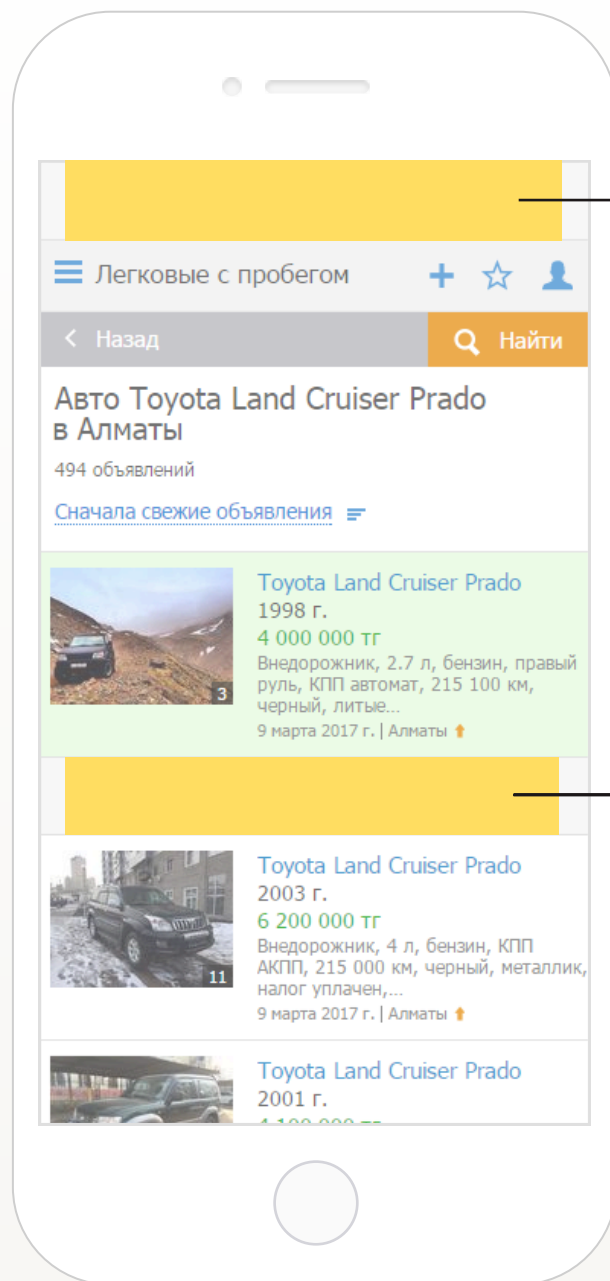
Легковые с пробегом

Назад

Найти

Авто Toyota Land Cruiser Prado в Алматы

494 объявлений

Сначала свежие объявления

3

Toyota Land Cruiser Prado
1998 г.
4 000 000 тг
Внедорожник, 2.7 л, бензин, правый руль, КПП автомат, 215 100 км, черный, литые...
9 марта 2017 г. | Алматы

11

Toyota Land Cruiser Prado
2003 г.
6 200 000 тг
Внедорожник, 4 л, бензин, КПП АКПП, 215 000 км, черный, металлик, налог уплачен,...
9 марта 2017 г. | Алматы

Toyota Land Cruiser Prado
2001 г.
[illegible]